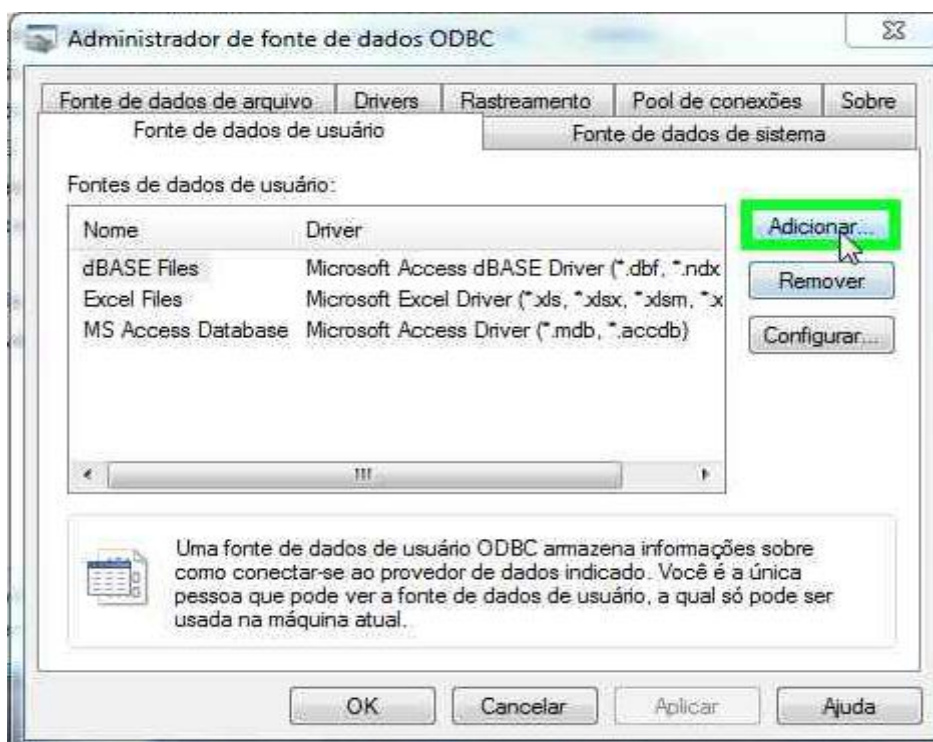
Administrador de fonte de dados ODBC

Fonte de dados de arquivo | Drivers | Rastreamento | Pool de conexões | Sobre

Fonte de dados de usuário | Fonte de dados de sistema

Fontes de dados de usuário:

| Nome | Driver |
|---|---|
| dBASE Files | Microsoft Access dBASE Driver (*.dbf, *.ndx |
| Excel Files | Microsoft Excel Driver (*.xls, *.xlsx, *.xlsm, *.x |
| MS Access Database | Microsoft Access Driver (*.mdb, *.accdb) |

Adicionar...

Remover

Configurar...

Uma fonte de dados de usuário ODBC armazena informações sobre como conectar-se ao provedor de dados indicado. Você é a única pessoa que pode ver a fonte de dados de usuário, a qual só pode ser usada na máquina atual.

OK | Cancelar | Aplicar | Ajuda